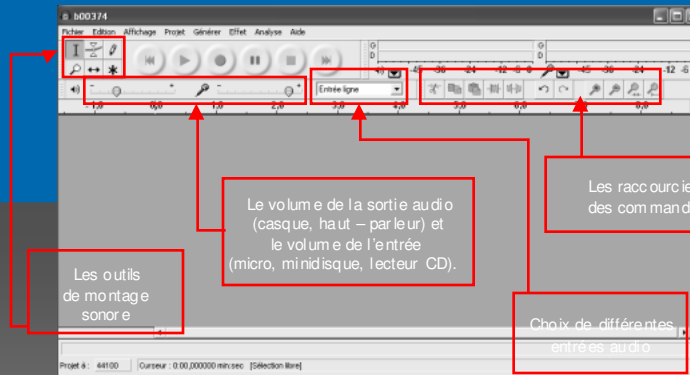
b00374

Fichier Edition Affichage Projet Générer Effet Analyse Aide

G
D

-45 -36 -24 -12 -6 0

-45 -36 -24 -12 -6

Entrée ligne

1,0 0,0 1,0 2,0 3,0 4,0 5,0 6,0 7,0 8,0

Le volume de la sortie audio (casque, haut – parleur) et le volume de l'entrée (micro, minidisque, lecteur CD).

Les raccourcie des command

Les outils de montage sonore

Choix de différentes entrées audio

Projet à : 44100 Curseur : 0:00,000000 min:sec [Sélection libre]